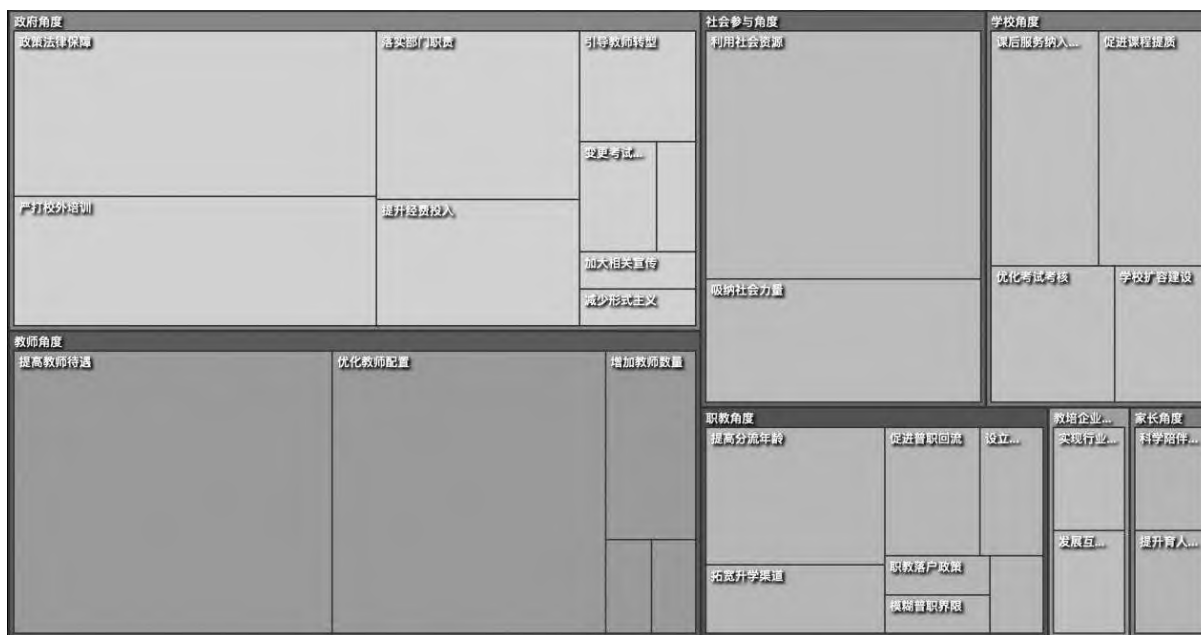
政府角度
政策法律保障
落实部门职责
引导教师转型
变更考试...
严打校外培训
提升经费投入
加大相关宣传
减少形式主义

社会参与角度
利用社会资源
吸纳社会力量

学校角度
课后服务纳入...
促进课程提质
优化考试考核
学校扩容建设

教师角度
提高教师待遇
优化教师配置
增加教师数量

职教角度
提高分流年龄
促进普职回流
设立...
拓宽升学渠道
职教落户政策
模糊普职界限

教培企业...
实现行业...
发展互...

家长角度
科学陪伴...
提升育人...